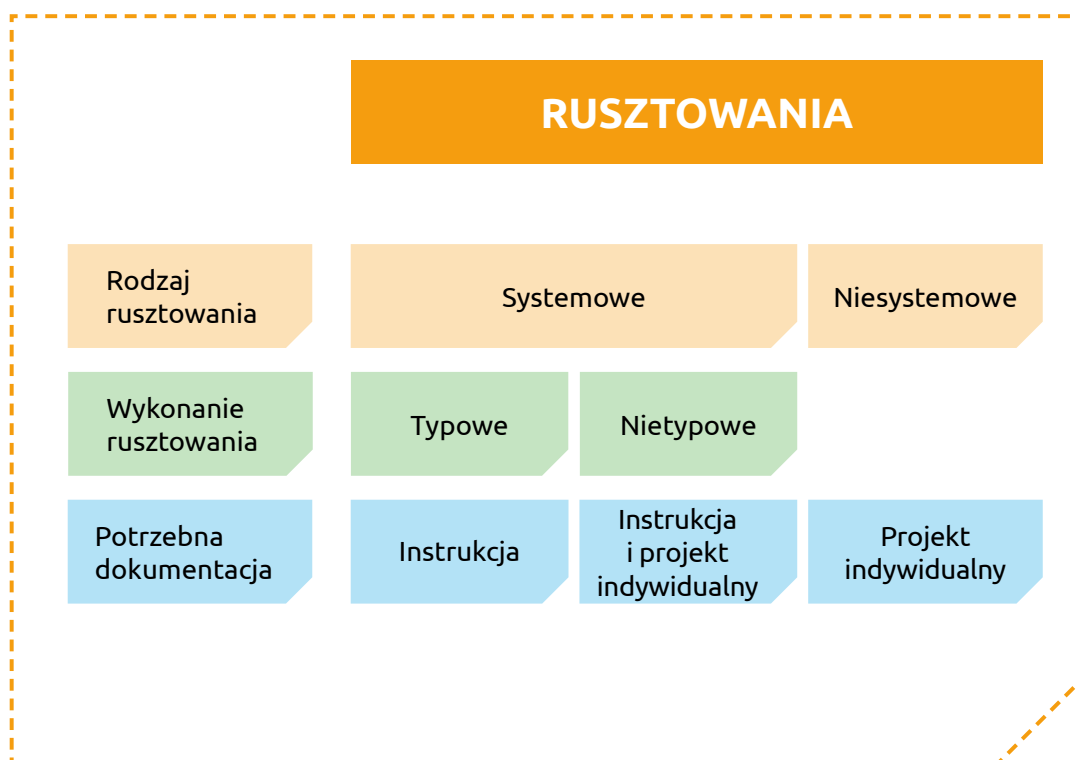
RUSZTOWANIA

| Rodzaj rusztowania | Systemowe | | Niesystemowe |
|---|---|---|---|
| Wykonanie rusztowania | Typowe | Nietypowe | |
| Potrzebna dokumentacja | Instrukcja | Instrukcja i projekt indywidualny | Projekt indywidualny |